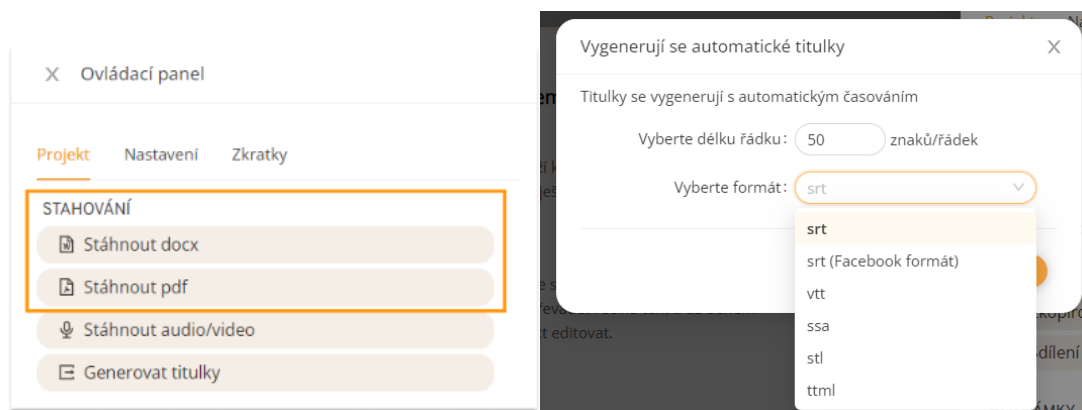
Ovládací panel

Projekt Nastavení Zkratky

STAHOVÁNÍ

Stáhnout docx

Stáhnout pdf

Stáhnout audio/video

Generovat titulky

Vygenerují se automatické titulky

Titulky se vygenerují s automatickým časováním

Vyberte délku řádku: 50 znaků/řádek

Vyberte formát: srt

srt

srt (Facebook formát)

vtt

ssa

stl

ttml

t editovat.